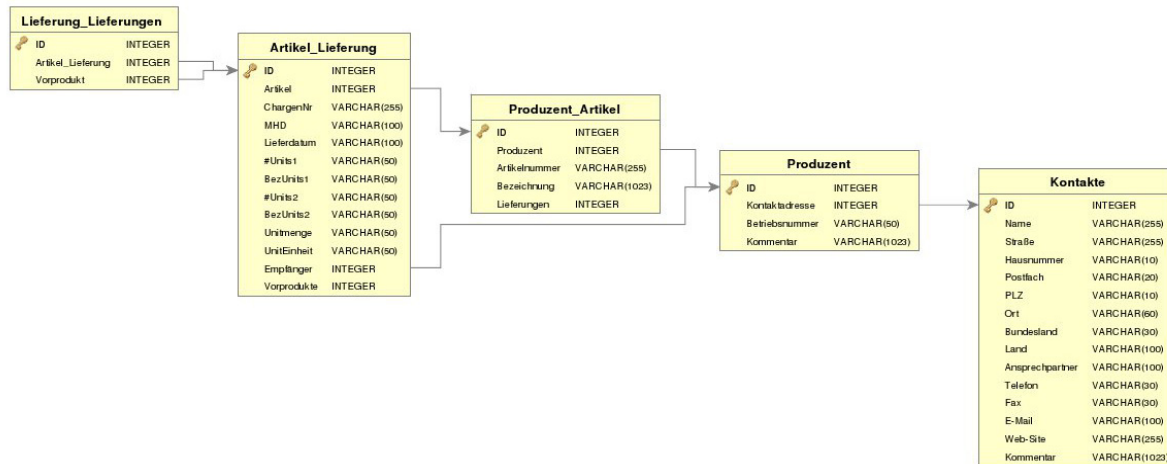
Lieferung_Lieferungen

| | |
|---|---|
| ID | INTEGER |
| Artikel_Lieferung | INTEGER |
| Vorprodukt | INTEGER |

Artikel_Lieferung

| | |
|---|---|
| ID | INTEGER |
| Artikel | INTEGER |
| ChargenNr | VARCHAR(255) |
| MHD | VARCHAR(100) |
| Lieferdatum | VARCHAR(100) |
| #Units1 | VARCHAR(50) |
| BezUnits1 | VARCHAR(50) |
| #Units2 | VARCHAR(50) |
| BezUnits2 | VARCHAR(50) |
| Unitmenge | VARCHAR(50) |
| UnitEinheit | VARCHAR(50) |
| Empfänger | INTEGER |
| Vorprodukte | INTEGER |

Produzent_Artikel

| | |
|---|---|
| ID | INTEGER |
| Produzent | INTEGER |
| Artikelnummer | VARCHAR(255) |
| Bezeichnung | VARCHAR(1023) |
| Lieferungen | INTEGER |

Produzent

| | |
|---|---|
| ID | INTEGER |
| Kontaktadresse | INTEGER |
| Betriebsnummer | VARCHAR(50) |
| Kommentar | VARCHAR(1023) |

Kontakte

| | |
|---|---|
| ID | INTEGER |
| Name | VARCHAR(255) |
| Straße | VARCHAR(255) |
| Hausnummer | VARCHAR(10) |
| Postfach | VARCHAR(20) |
| PLZ | VARCHAR(10) |
| Ort | VARCHAR(60) |
| Bundesland | VARCHAR(30) |
| Land | VARCHAR(100) |
| Ansprechpartner | VARCHAR(100) |
| Telefon | VARCHAR(30) |
| Fax | VARCHAR(30) |
| E-Mail | VARCHAR(100) |
| Web-Site | VARCHAR(255) |
| Kommentar | VARCHAR(1023) |